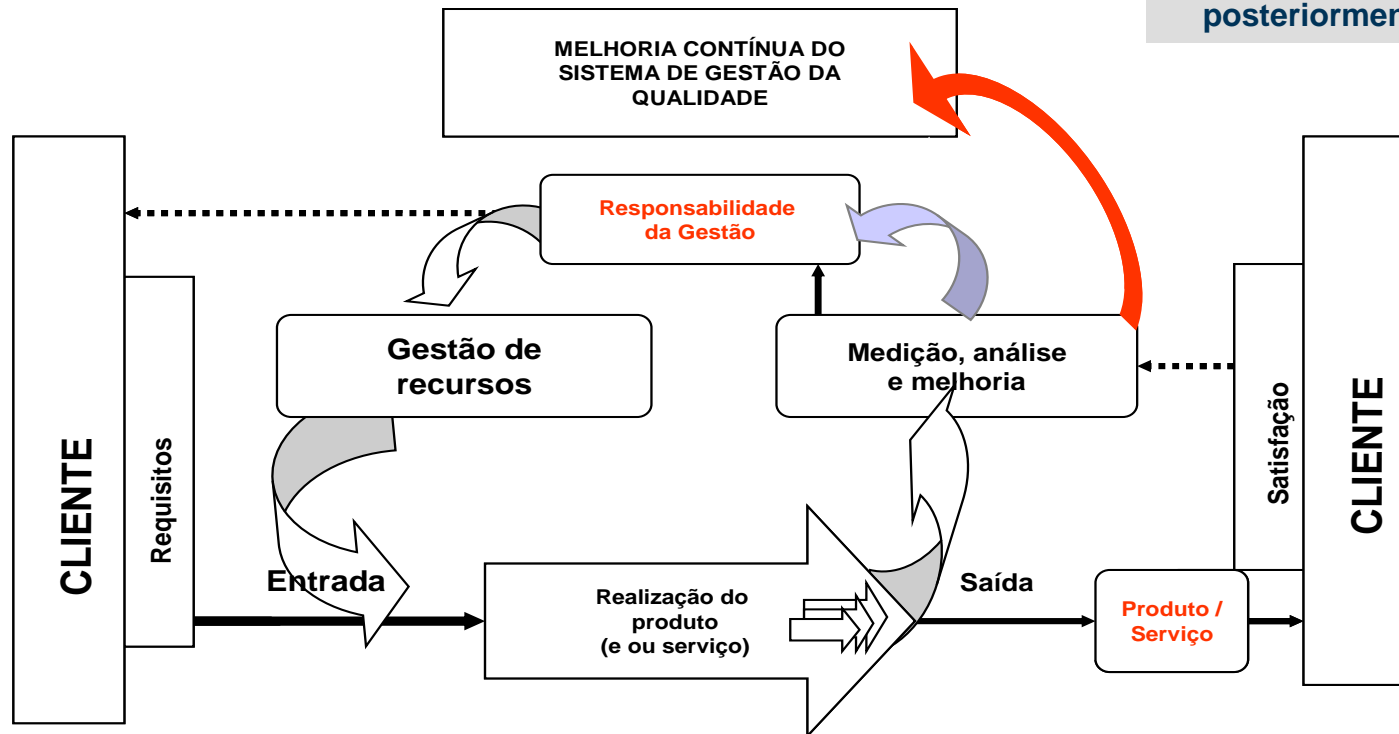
posteriormen

MELHORIA CONTÍNUA DO SISTEMA DE GESTÃO DA QUALIDADE

CLIENTE

Requisitos

Responsabilidade da Gestão

Gestão de recursos

Medição, análise e melhoria

Satisfação

CLIENTE

Entrada

Realização do produto (e ou serviço)

Saída

Produto / Serviço